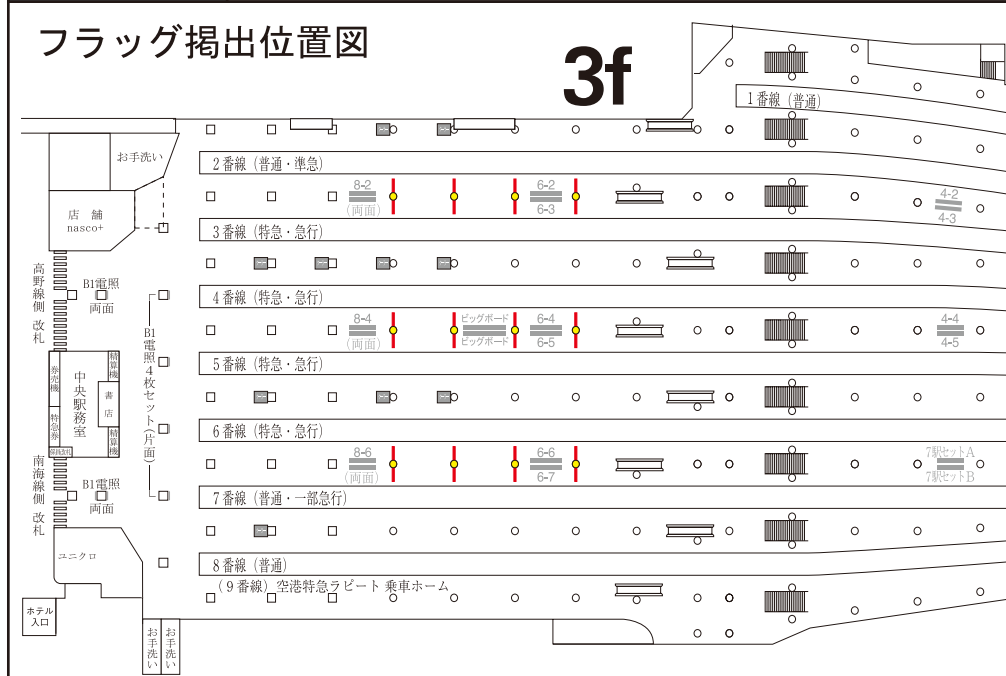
フラッグ掲出位置図

3f

1番線（普通）

お手洗い

2番線（普通・準急）

8-2
（両面）

6-2
6-3

4-2
4-3

店舗
nasco+

3番線（特急・急行）

高野線側改札

B1電照
両面

4番線（特急・急行）

8-4
（両面）

ビッグボード
ビッグボード

6-4
6-5

4-4
4-5

B1電照4枚セット（片面）

券売機

精算機

中央駅務室

書店

特急券

精算機

5番線（特急・急行）

6番線（特急・急行）

8-6
（両面）

6-6
6-7

7駅セットA
7駅セットB

南海線側改札

B1電照
両面

7番線（普通・一部急行）

ユニクロ

8番線（普通）

（9番線）空港特急ラピート 乗車ホーム

ホテル入口

お手洗い

お手洗い